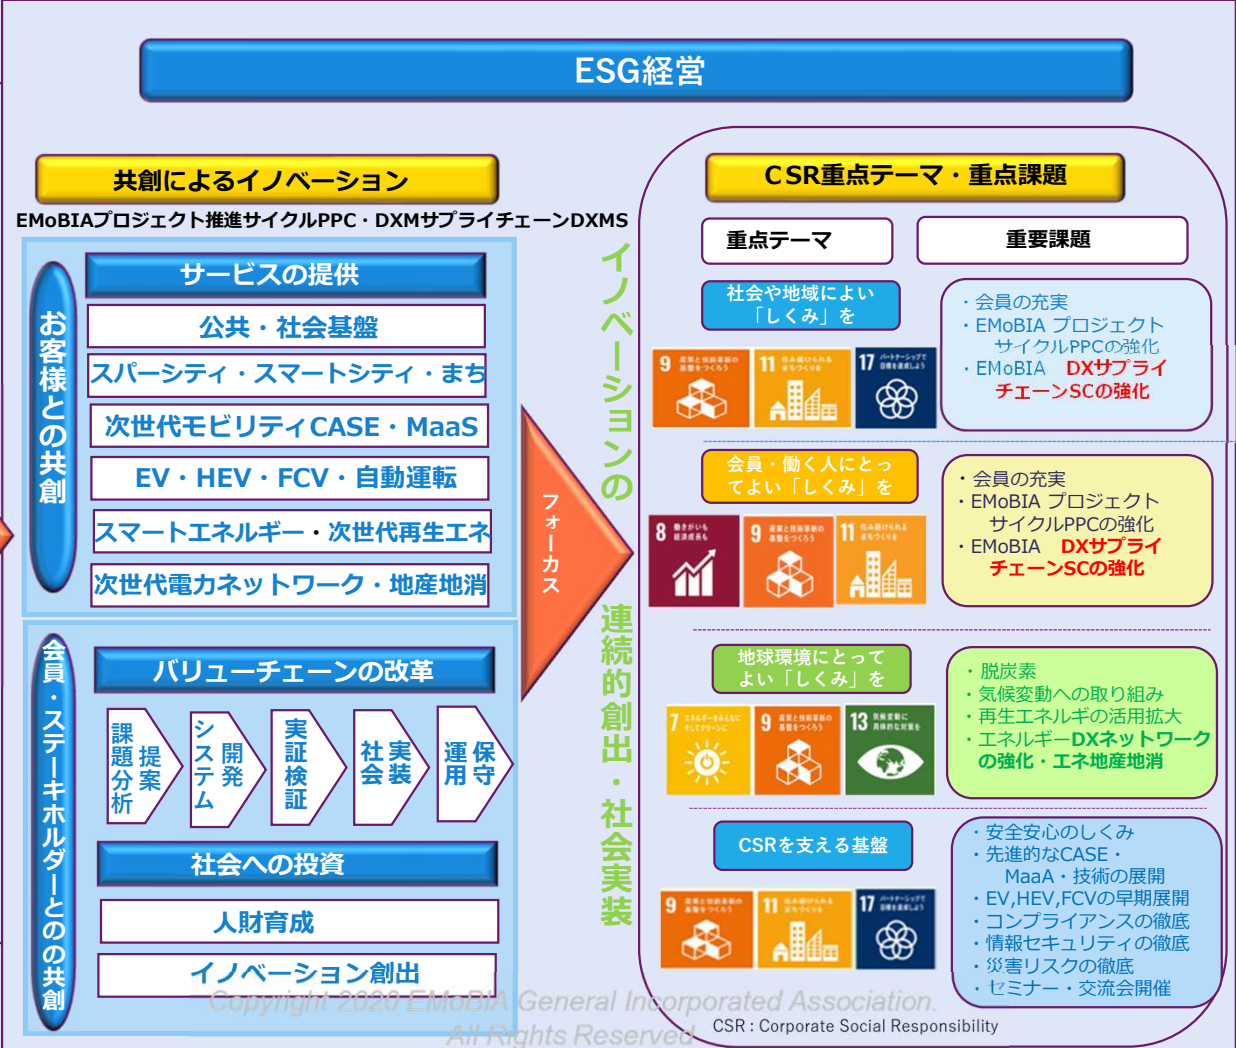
ESG経営

共創によるイノベーション

EMoBIAプロジェクト推進サイクルPPC・DXMサプライチェーンDXMS

お客様との共創

サービスの提供

公共・社会基盤

スパーシティ・スマートシティ・まち

次世代モビリティCASE・MaaS

EV・HEV・FCV・自動運転

スマートエネルギー・次世代再生エネ

次世代電力ネットワーク・地産地消

会員・ステークホルダーとの共創

バリューチェーンの改革

課題分析

提案

システム

開発

実証検証

社会実装

運用

保守

社会への投資

人財育成

イノベーション創出

イノベーションの

フォーカス

連続的創出・社会実装

CSR重点テーマ・重点課題

重点テーマ

重要課題

社会や地域によい「しくみ」を

・会員の充実
・EMoBIA プロジェクト サイクルPPCの強化
・EMoBIA DXサプライチェーンSCの強化

会員・働く人にとってよい「しくみ」を

・会員の充実
・EMoBIA プロジェクト サイクルPPCの強化
・EMoBIA DXサプライチェーンSCの強化

地球環境にとってよい「しくみ」を

・脱炭素
・気候変動への取り組み
・再生エネルギの活用拡大
・エネルギーDXネットワークの強化・エネ地産地消

CSRを支える基盤

・安全安心のしくみ
・先進的なCASE・MaaS・技術の展開
・EV,HEV,FCVの早期展開
・コンプライアンスの徹底
・情報セキュリティの徹底
・災害リスクの徹底
・セミナー・交流会開催

9 11 17 8 9 11 7 9 13 9 11 17

Copyright 2020 EMoBIA General Incorporated Association. All Rights Reserved

CSR : Corporate Social Responsibility